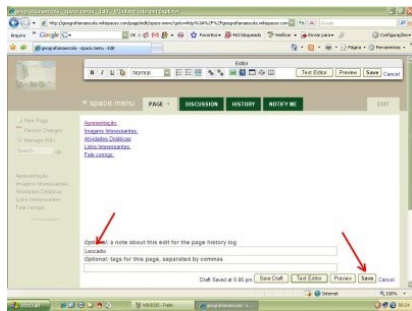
Editor

Normal

Text Editor | Preview | Save | Cancel

space menu | PAGE | DISCUSSION | HISTORY | NOTIFY ME

EDIT

New Page
Recent Changes
Manage Wiki
Search

Apresentação
Imagens Interessantes
Atividades Didáticas
Links Interessantes
Fale comigo

Apresentação
Imagens Interessantes
Atividades Didáticas
Links Interessantes
Fale comigo

Optional: a note about this edit for the page history log
Lecciao
Optional: tags for this page, separated by commas

Draft Saved at 6:00 pm | Save Draft | Text Editor | Preview | Save | Cancel

Internet
100%